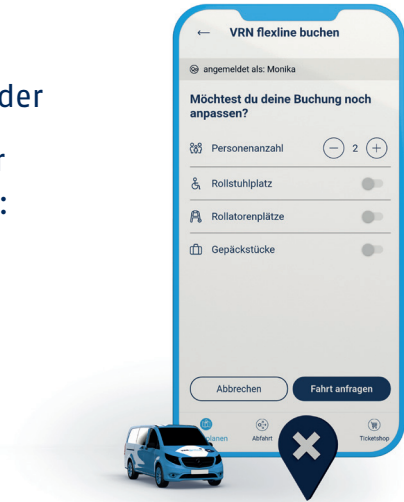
der

r
:

←  VRN flexline buchen

angemeldet als: Monika

Möchtest du deine Buchung noch anpassen?

Personenanzahl  –  2  +

Rollstuhlplatz

Rollatorenplätze

Gepäckstücke

Abbrechen

Fahrt anfragen

lanen

Abfahrt

Ticketshop